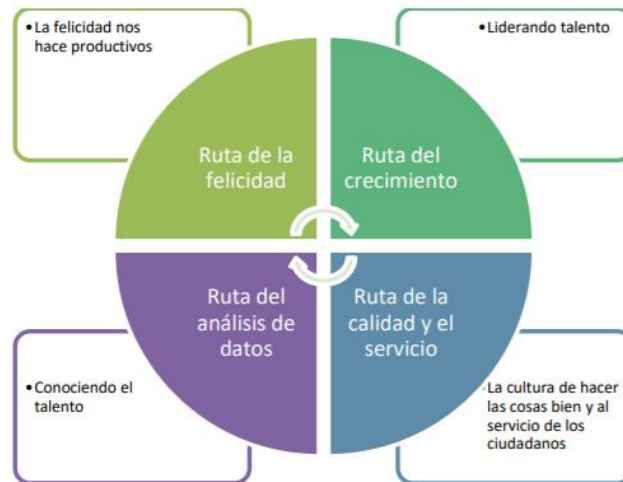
•La felicidad nos hace productivos

•Liderando talento

Ruta de la felicidad

Ruta del crecimiento

Ruta del análisis de datos

Ruta de la calidad y el servicio

•Conociendo el talento

•La cultura de hacer las cosas bien y al servicio de los ciudadanos